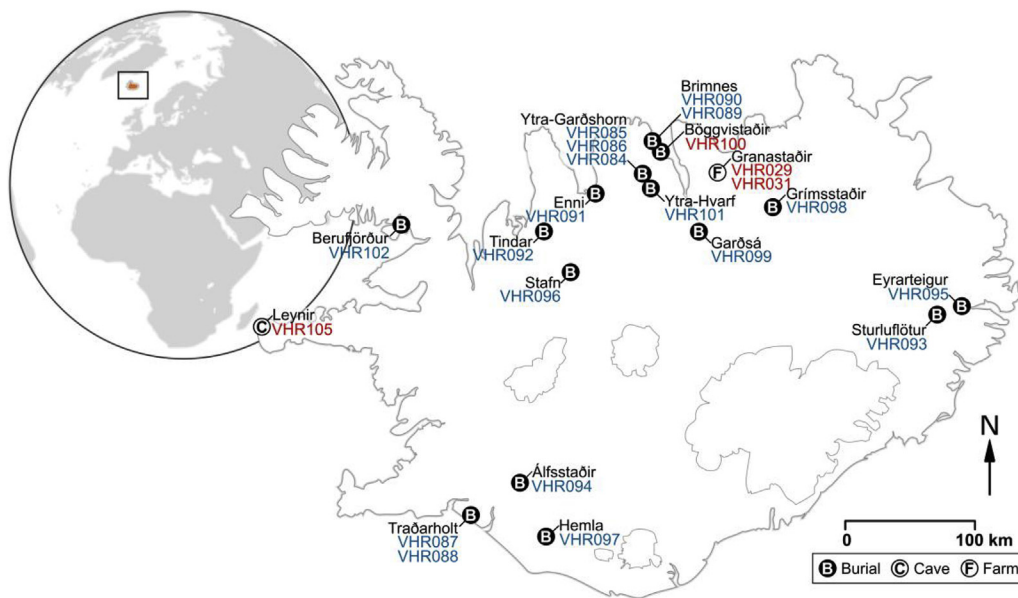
Brimnes
VHR090
VHR089
Ytra-Garðshorn
VHR085
VHR086
VHR084
Böggvistaðir
VHR100
Granastaðir
VHR029
VHR031
Grímsstaðir
VHR098
Enni
VHR091
Ytra-Hvarf
VHR101
Berufjörður
VHR102
Tindar
VHR092
Garðsá
VHR099
Stafn
VHR096
Eyrarteigur
VHR095
Leynir
VHR105
Sturluflötur
VHR093
N
Álfsstaðir
VHR094
Traðarholt
VHR087
VHR088
Hemla
VHR097
0
100 km
B Burial C Cave F Farm